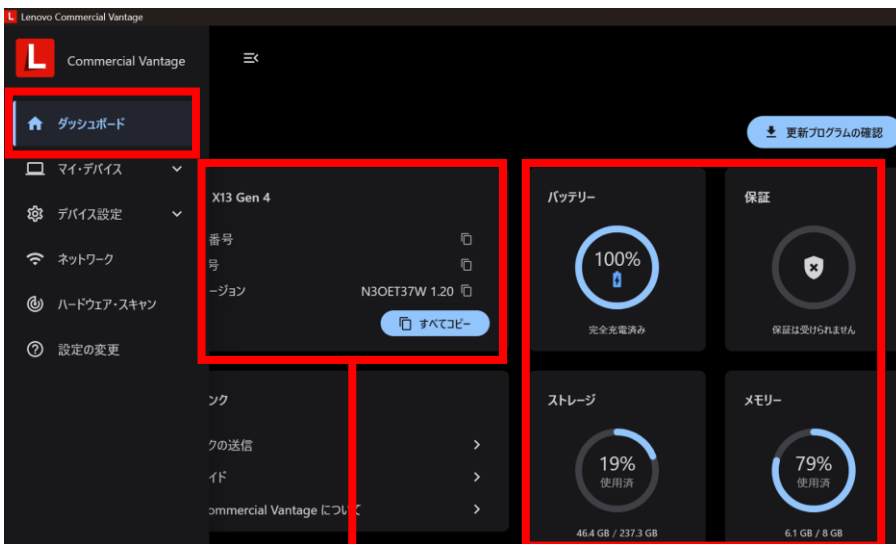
L Lenovo Commercial Vantage

L Commercial Vantage

ダッシュボード

マイ・デバイス

デバイス設定

ネットワーク

ハードウェア・スキャン

設定の変更

更新プログラムの確認

X13 Gen 4

番号

号

ージョン N3OET37W 1.20

すべてコピー

ンク

クの送信

イド

ommercial Vantage につい

バッテリー

100%

完全充電済み

保証

保証は受けられません

ストレージ

19%
使用済

46.4 GB / 237.3 GB

メモリー

79%
使用済

6.1 GB / 8 GB